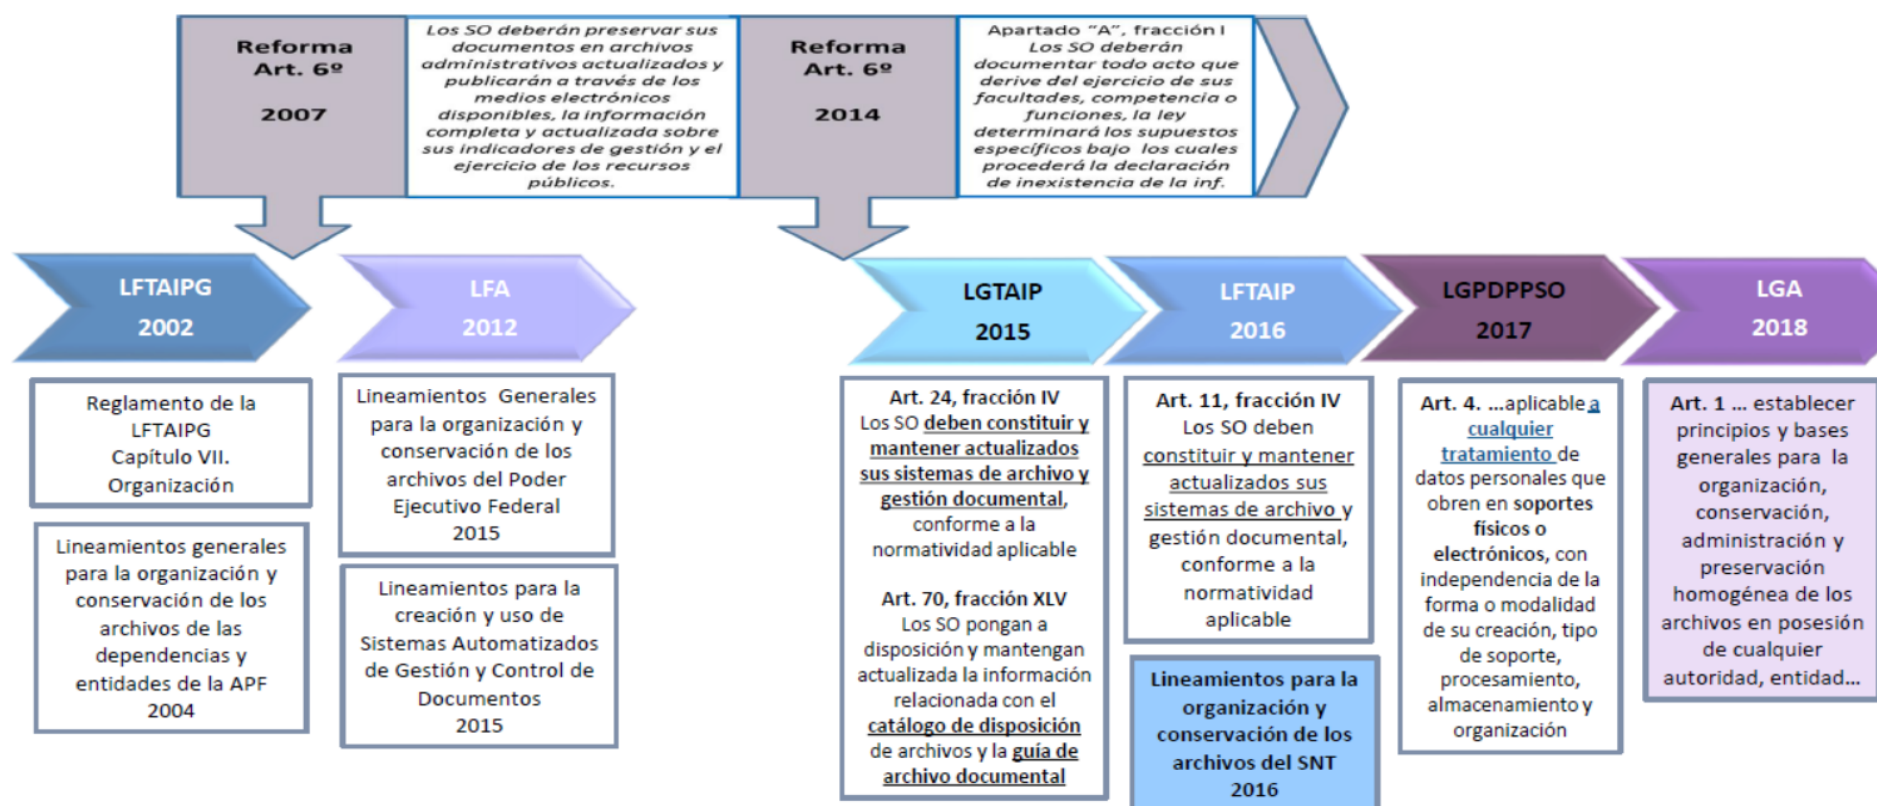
Reforma
Art. 6º
2007

Los SO deberán preservar sus documentos en archivos administrativos actualizados y publicarán a través de los medios electrónicos disponibles, la información completa y actualizada sobre sus indicadores de gestión y el ejercicio de los recursos públicos.

Reforma
Art. 6º
2014

Apartado "A", fracción I
Los SO deberán documentar todo acto que derive del ejercicio de sus facultades, competencia o funciones, la ley determinará los supuestos específicos bajo los cuales procederá la declaración de inexistencia de la inf.

LFTAIPG
2002

LFA
2012

LGTAIP
2015

LFTAIP
2016

LGPDPPSO
2017

LGA
2018

Reglamento de la LFTAIPG
Capítulo VII.
Organización

Lineamientos generales para la organización y conservación de los archivos de las dependencias y entidades de la APF
2004

Lineamientos Generales para la organización y conservación de los archivos del Poder Ejecutivo Federal
2015

Lineamientos para la creación y uso de Sistemas Automatizados de Gestión y Control de Documentos
2015

Art. 24, fracción IV
Los SO deben constituir y mantener actualizados sus sistemas de archivo y gestión documental, conforme a la normatividad aplicable

Art. 70, fracción XLV
Los SO pongan a disposición y mantengan actualizada la información relacionada con el catálogo de disposición de archivos y la guía de archivo documental

Art. 11, fracción IV
Los SO deben constituir y mantener actualizados sus sistemas de archivo y gestión documental, conforme a la normatividad aplicable

Lineamientos para la organización y conservación de los archivos del SNT
2016

Art. 4. ...aplicable a cualquier tratamiento de datos personales que obren en soportes físicos o electrónicos, con independencia de la forma o modalidad de su creación, tipo de soporte, procesamiento, almacenamiento y organización

Art. 1 ... establecer principios y bases generales para la organización, conservación, administración y preservación homogénea de los archivos en posesión de cualquier autoridad, entidad...